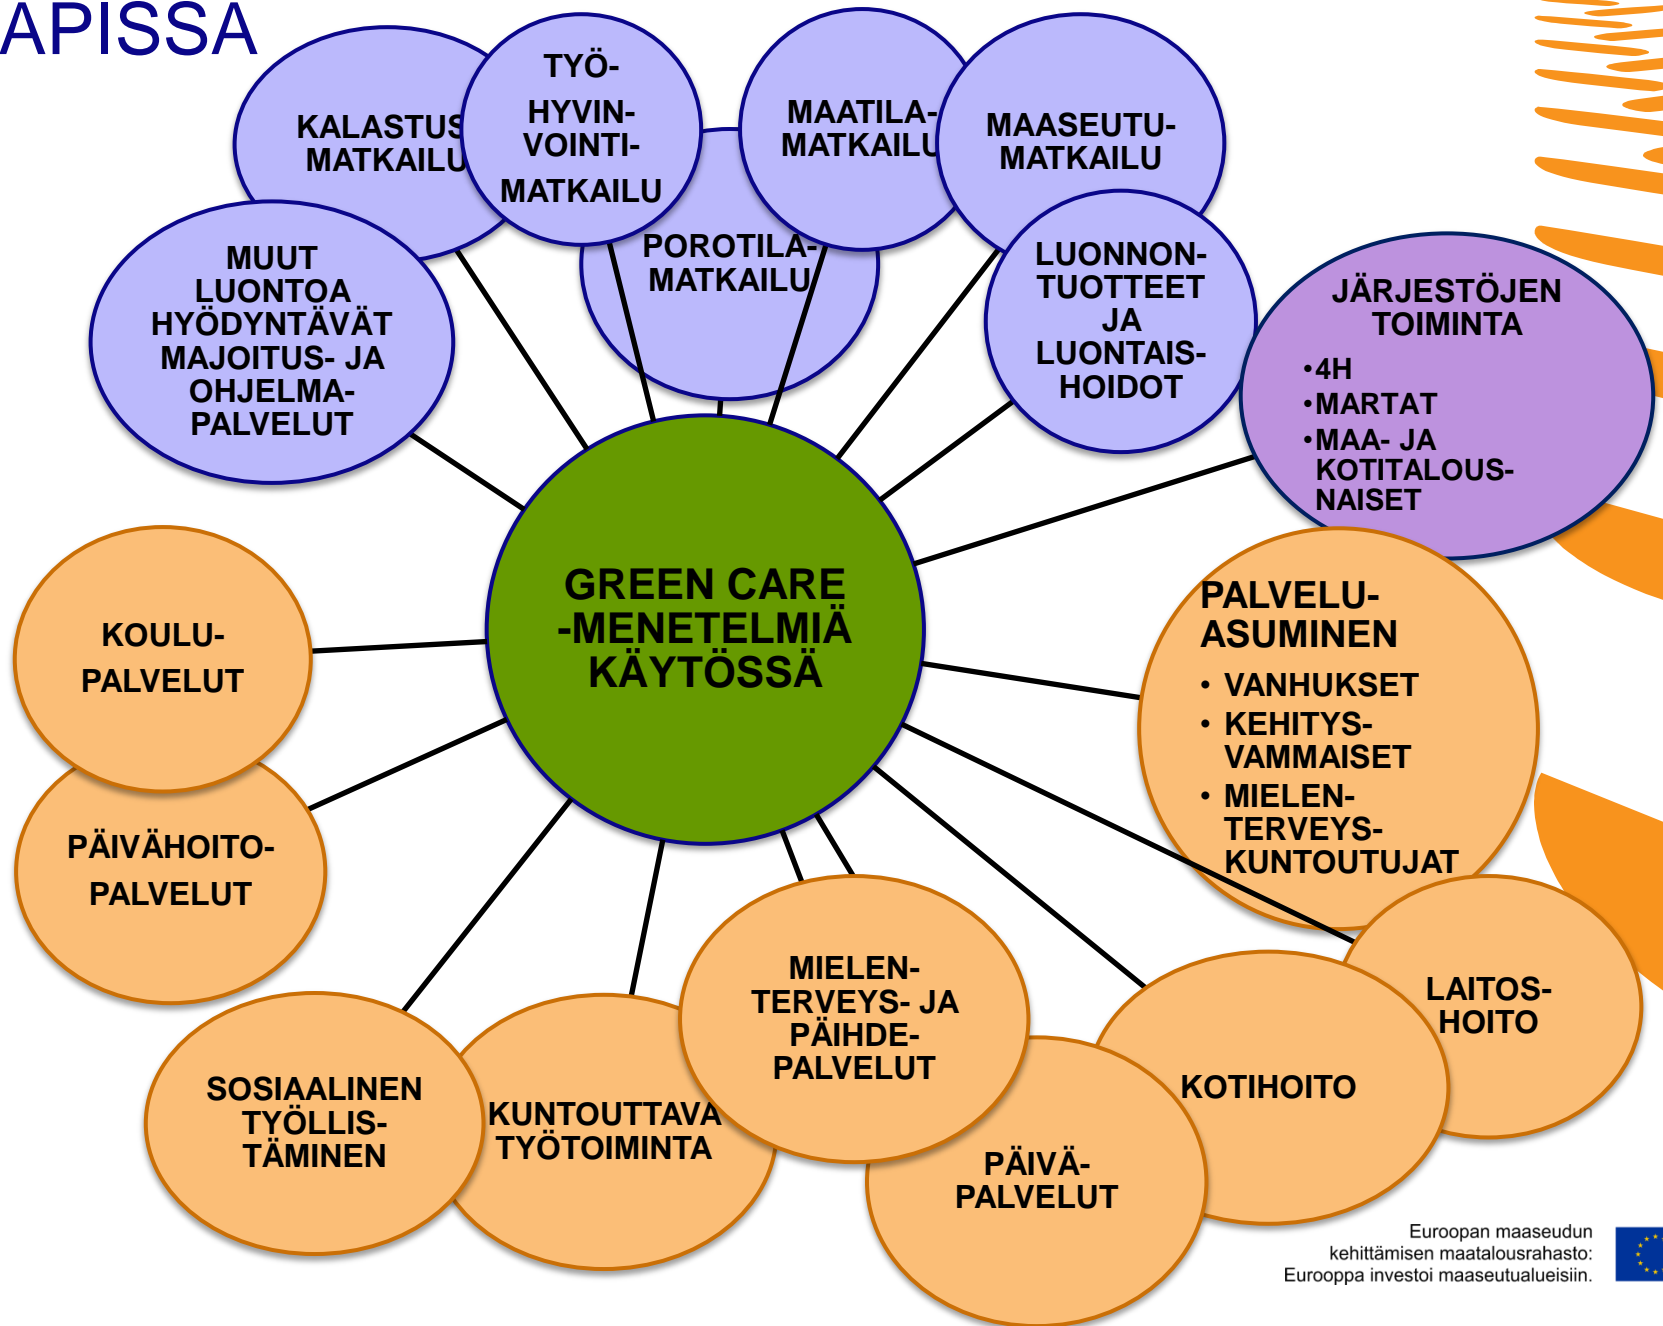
APISSA

KALASTUS-MATKAILU

TYÖ-HYVINVOINTI-MATKAILU

MAATILA-MATKAILU

MAASEUTU-MATKAILU

POROTILA-MATKAILU

MUUT LUONTOA HYÖDYNTÄVÄT MAJOITUS- JA OHJELMA-PALVELUT

LUONNON-TUOTTEET JA LUONTAIS-HOIDOT

JÄRJESTÖJEN TOIMINTA
•4H
•MARTAT
•MAA- JA KOTITALOUS-NAISET

GREEN CARE -MENETELMIÄ KÄYTÖSSÄ

KOULU-PALVELUT

PALVELU-ASUMINEN
• VANHUKSET
• KEHITYS-VAMMAISET
• MIELEN-TERVEYS-KUNTOUTUJAT

PÄIVÄHOITO-PALVELUT

LAITOS-HOITO

MIELEN-TERVEYS- JA PÄIHDE-PALVELUT

KOTIHOITO

SOSIAALINEN TYÖLLIS-TÄMINEN

KUNTOUTTAVA TYÖTOIMINTA

PÄIVÄ-PALVELUT

Euroopan maaseudun kehittämisen maatalousrahasto: Eurooppa investoi maaseutualueisiin.